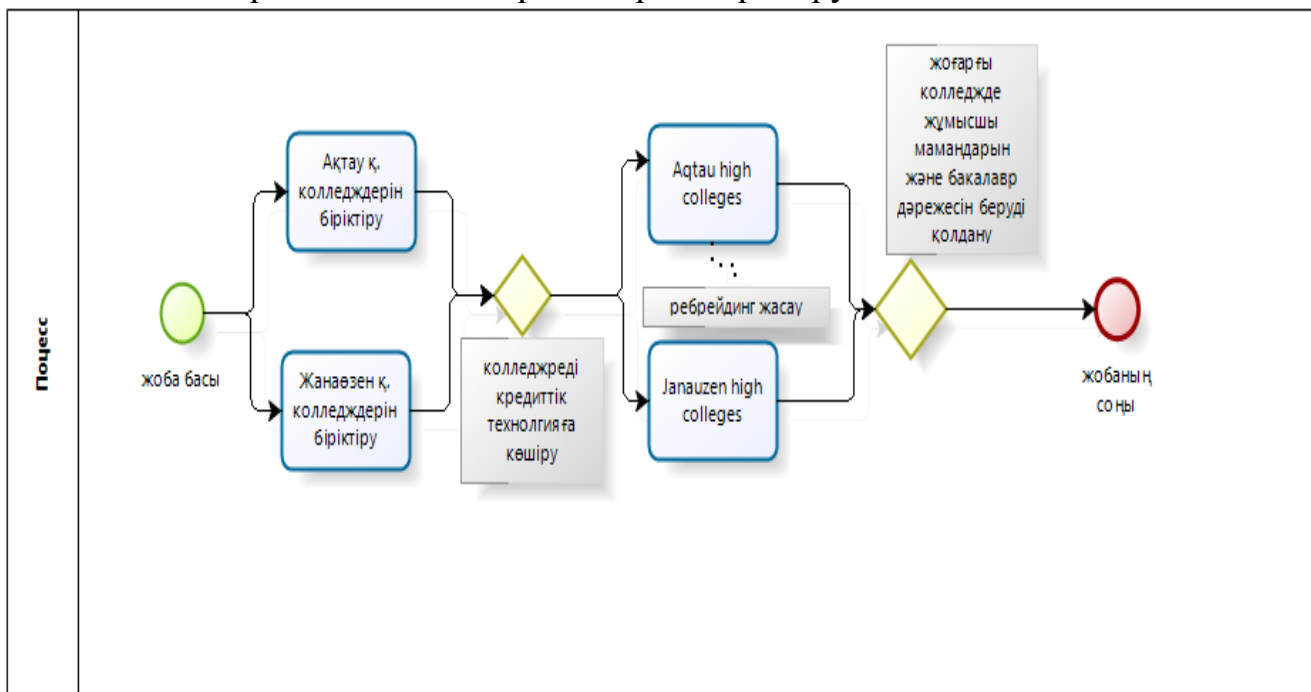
Поцесс

жоба басы

Ақтау қ. колледждерін біріктіру

Жанаөзен қ. колледждерін біріктіру

колледжреді кредиттік технолгияға көшіру

Aqtau high colleges

ребрейдинг жасау

Janauzen high colleges

жоғарғы колледжде жұмысшы мамандарын және бакалавр дәрежесін беруді қолдану

жобаның соңы